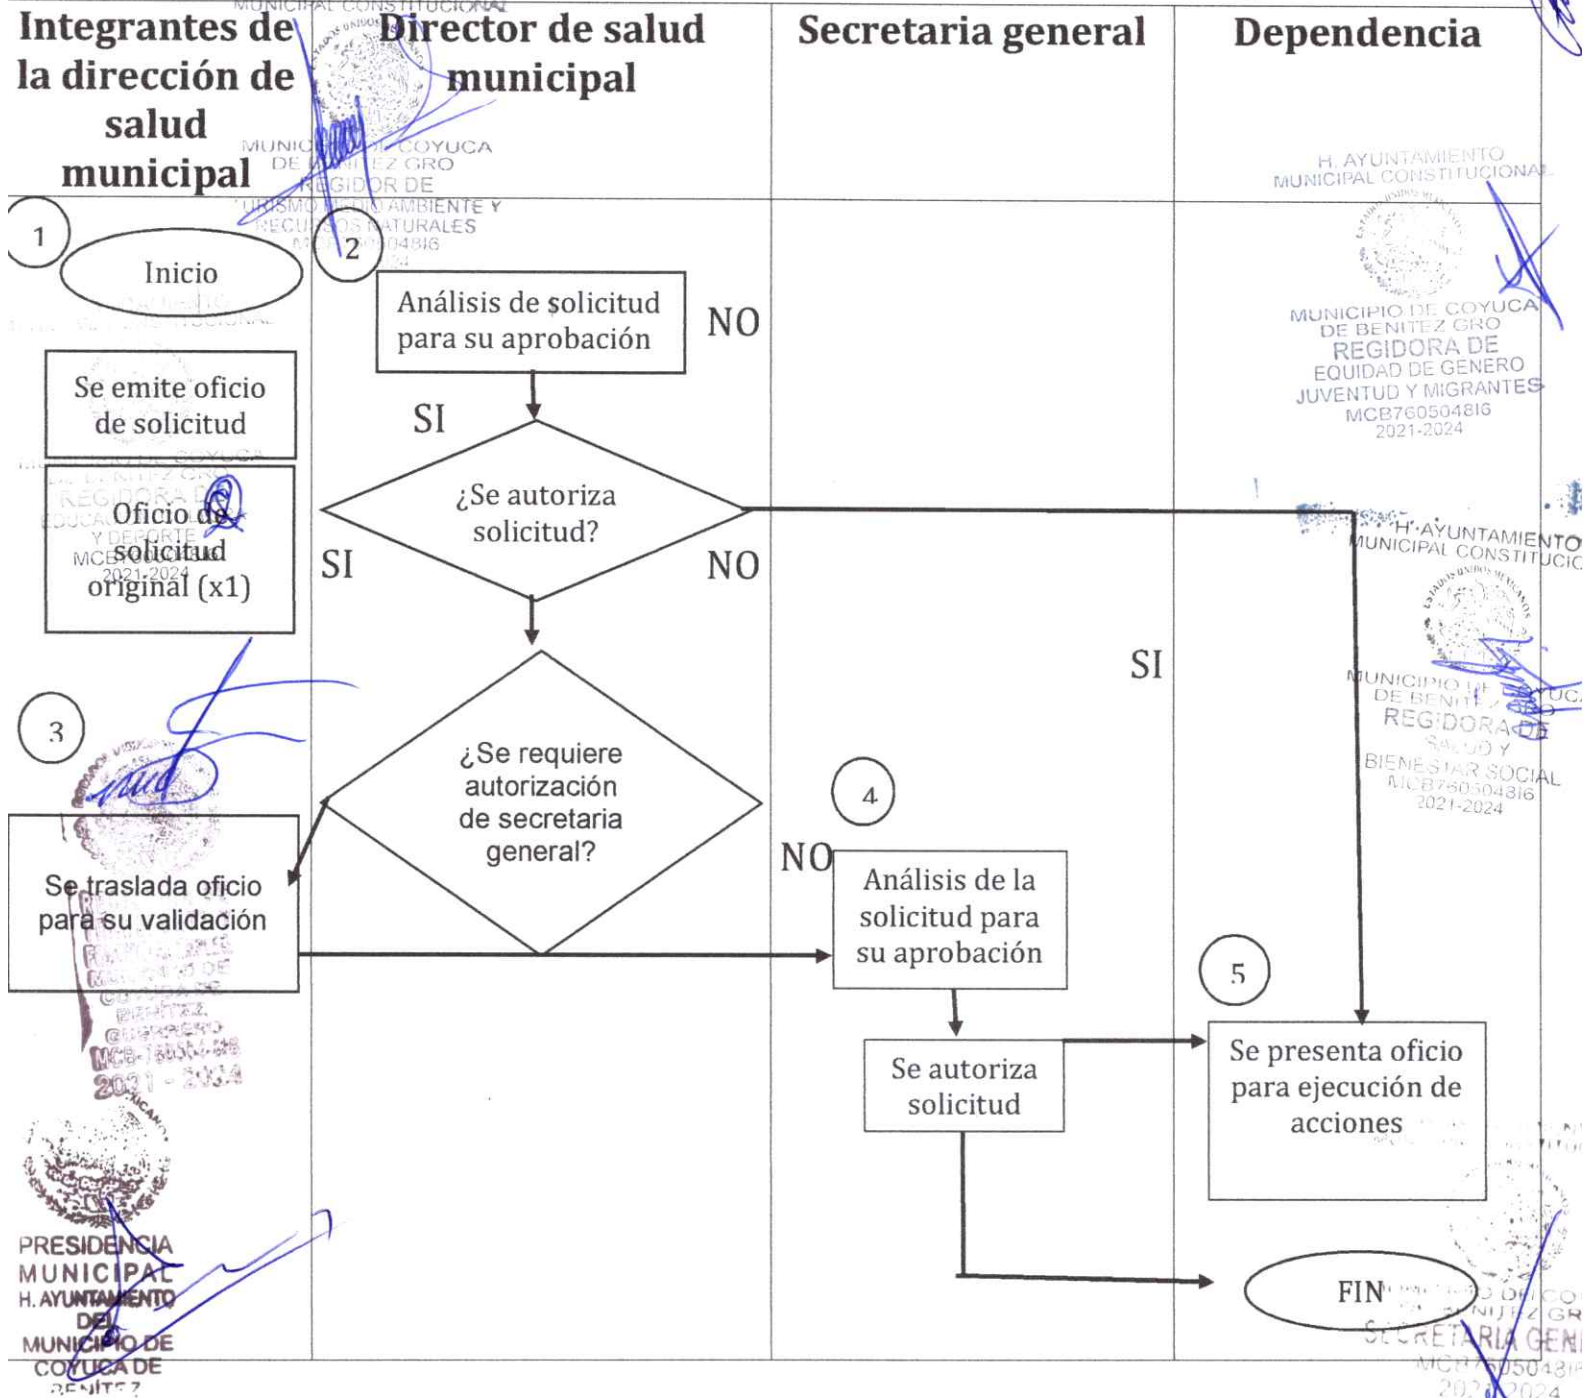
| Integrantes de la dirección de salud municipal | Director de salud municipal | Secretaria general | Dependencia |
|---|---|---|---|

1

Inicio

Se emite oficio de solicitud

Oficio de solicitud original (x1)

2

Análisis de solicitud para su aprobación

NO

SI

¿Se autoriza solicitud?

SI

NO

SI

3

¿Se requiere autorización de secretaria general?

Se traslada oficio para su validación

4

NO

Análisis de la solicitud para su aprobación

Se autoriza solicitud

5

Se presenta oficio para ejecución de acciones

FIN

MUNICIPAL CONSTITUCIONAL
MUNICIPIO DE COYUCA DE BENITEZ GRO
REGIDOR DE TURISMO MEDIO AMBIENTE Y RECURSOS NATURALES
MCB760504816
2021-2024

H. AYUNTAMIENTO MUNICIPAL CONSTITUCIONAL
MUNICIPIO DE COYUCA DE BENITEZ GRO
REGIDORA DE EQUIDAD DE GENERO JUVENTUD Y MIGRANTES
MCB760504816
2021-2024

H. AYUNTAMIENTO MUNICIPAL CONSTITUCIONAL
MUNICIPIO DE COYUCA DE BENITEZ GRO
REGIDORA DE SALUD Y BIENESTAR SOCIAL
MCB760504816
2021-2024

MUNICIPIO DE COYUCA DE BENITEZ GRO
REGIDORA DE EDUCACION Y DEPORTE
MCB760504816
2021-2024

MCB-760504-816
2021 - 2024

PRESIDENCIA MUNICIPAL
H. AYUNTAMIENTO DEL MUNICIPIO DE COYUCA DE BENITEZ

MUNICIPIO DE COYUCA DE BENITEZ GRO
SECRETARIA GENERAL
MCB760504816
2021-2024